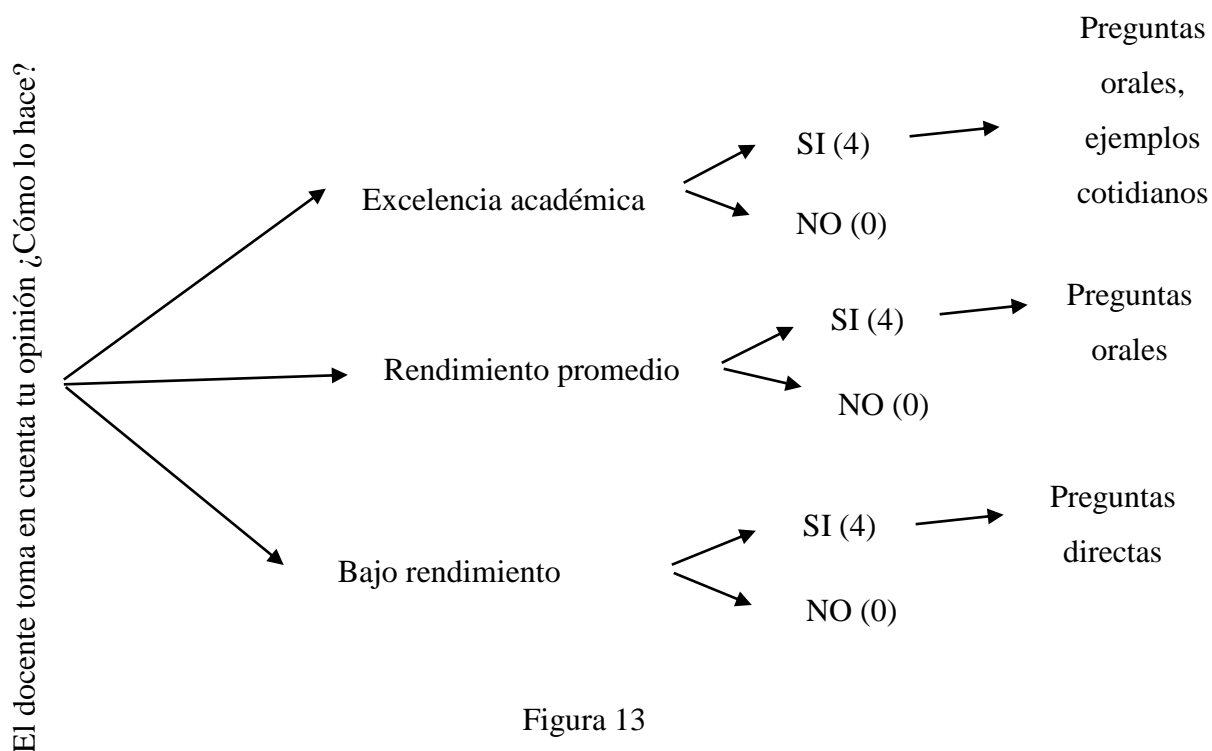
El docente toma en cuenta tu opinión ¿Cómo lo hace?

Excelencia académica

SI (4)

Preguntas orales, ejemplos cotidianos

NO (0)

Rendimiento promedio

SI (4)

Preguntas orales

NO (0)

Bajo rendimiento

SI (4)

Preguntas directas

NO (0)

Figura 13